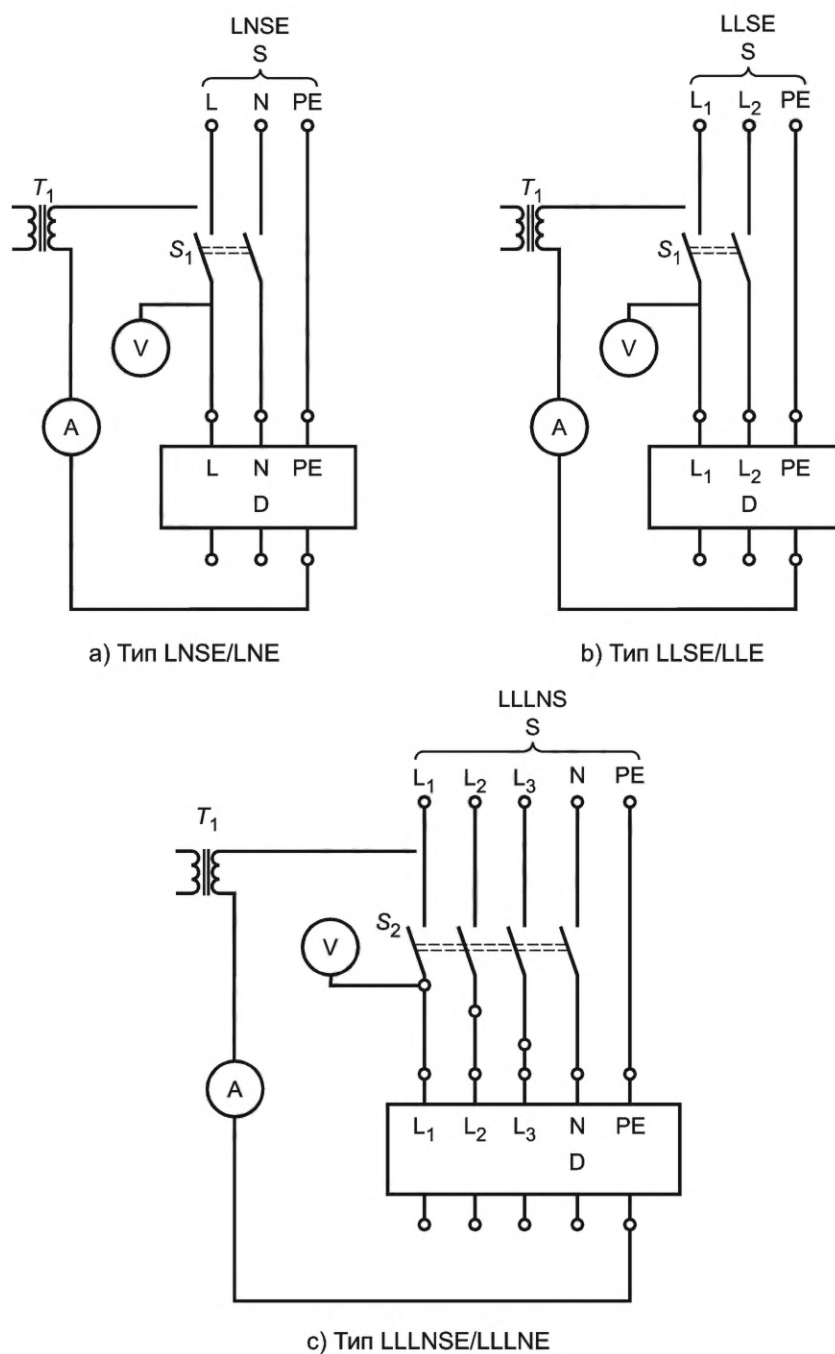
LNSE
S
L N PE
$T_1$
$S_1$
V
A
L N PE
D

a) Тип LNSE/LNE

LLSE
S
$L_1$ $L_2$ PE
$T_1$
$S_1$
V
A
$L_1$ $L_2$ PE
D

b) Тип LLSE/LLE

LLLNS
S
$L_1$ $L_2$ $L_3$ N PE
$T_1$
$S_2$
V
A
$L_1$ $L_2$ $L_3$ N PE
D

c) Тип LLLNSE/LLLNE